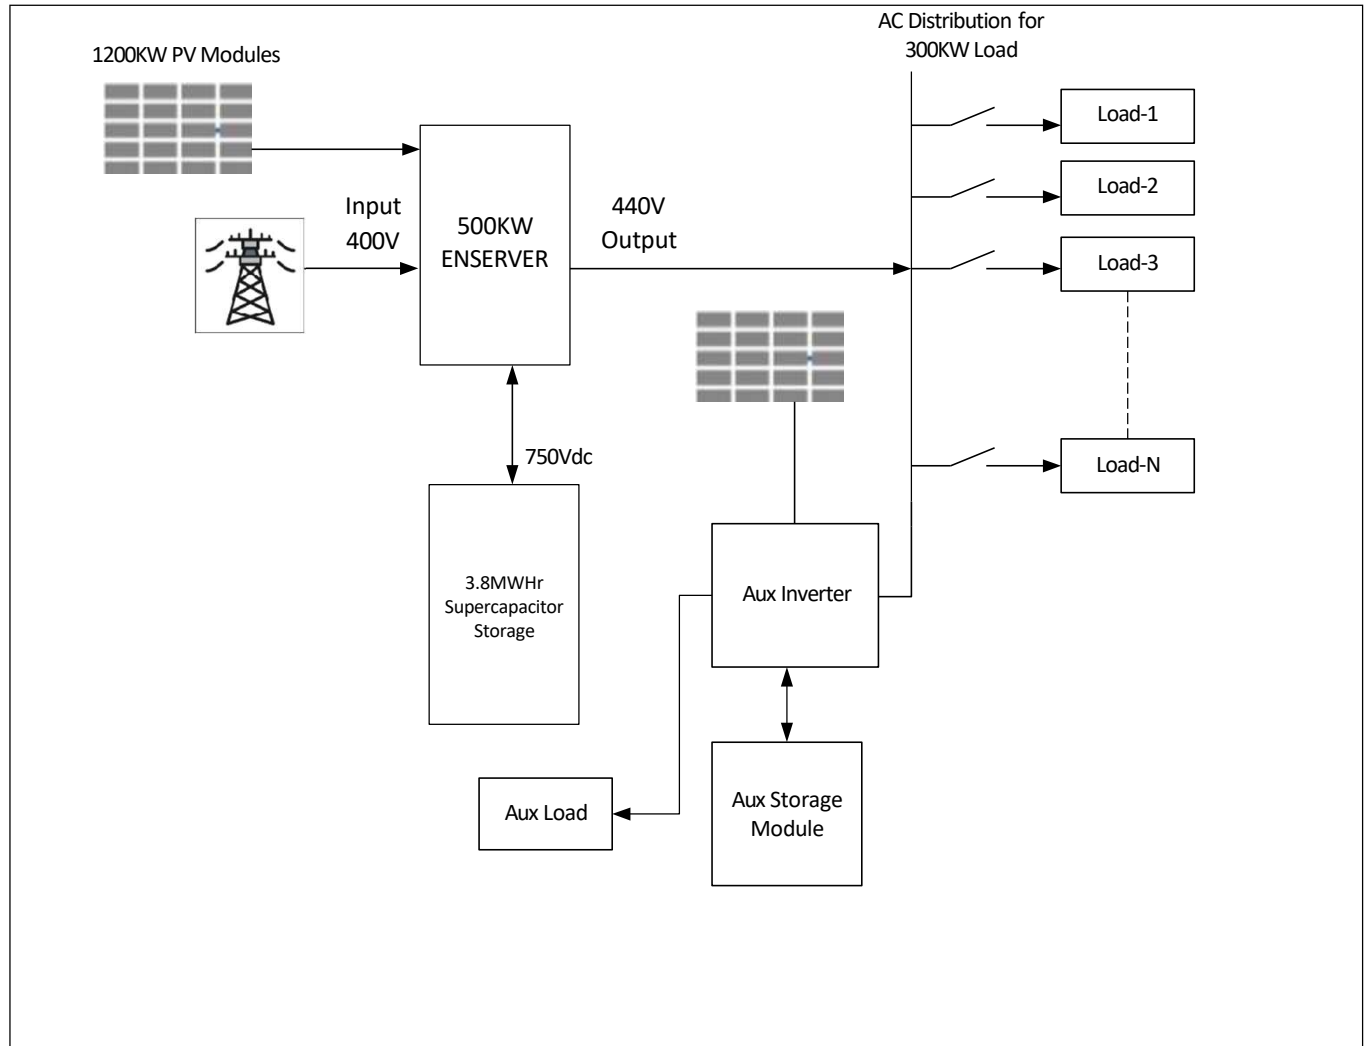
1200KW PV Modules

AC Distribution for 300KW Load

Load-1

Load-2

Input 400V

500KW ENSERVER

440V Output

Load-3

750Vdc

Load-N

3.8MWHr Supercapacitor Storage

Aux Inverter

Aux Storage Module

Aux Load